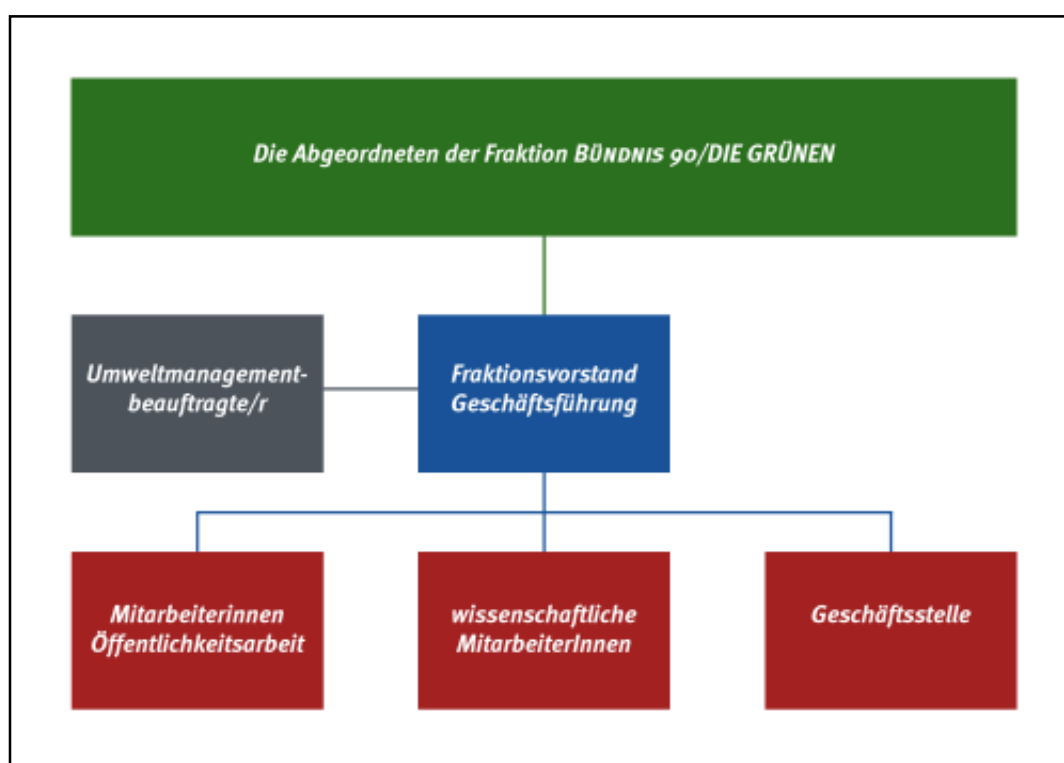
Die Abgeordneten der Fraktion BÜNDNIS 90/DIE GRÜNEN

Umweltmanagementbeauftragte/r

Fraktionsvorstand
Geschäftsführung

Mitarbeiterinnen
Öffentlichkeitsarbeit

wissenschaftliche
MitarbeiterInnen

Geschäftsstelle